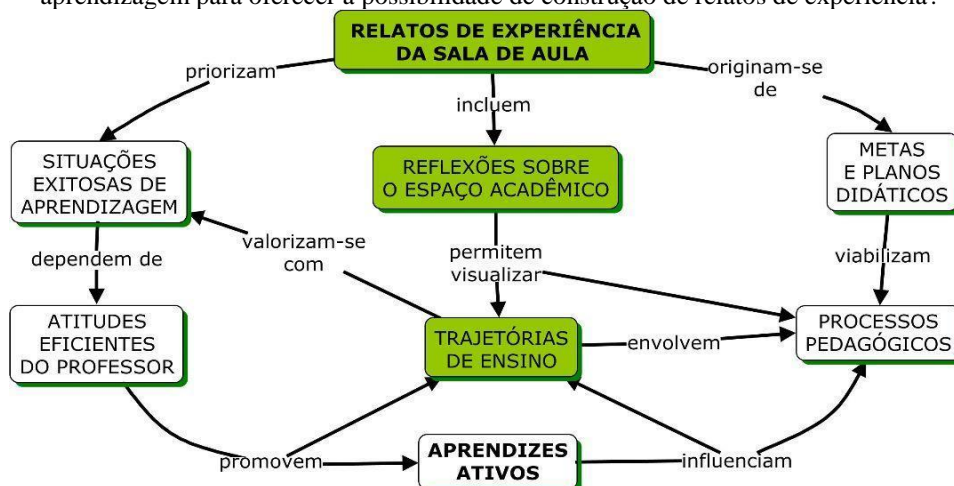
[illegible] aprendizagem para oferecer a possibilidade de construção de relatos de experiência.

RELATOS DE EXPERIÊNCIA DA SALA DE AULA

priorizam

inclueem

originam-se de

SITUAÇÕES EXITOSAS DE APRENDIZAGEM

REFLEXÕES SOBRE O ESPAÇO ACADÊMICO

METAS E PLANOS DIDÁTICOS

dependem de

valorizam-se com

permitem visualizar

viabilizam

ATITUDES EFICIENTES DO PROFESSOR

TRAJETÓRIAS DE ENSINO

envolvem

PROCESSOS PEDAGÓGICOS

promovem

APRENDIZES ATIVOS

influenciam